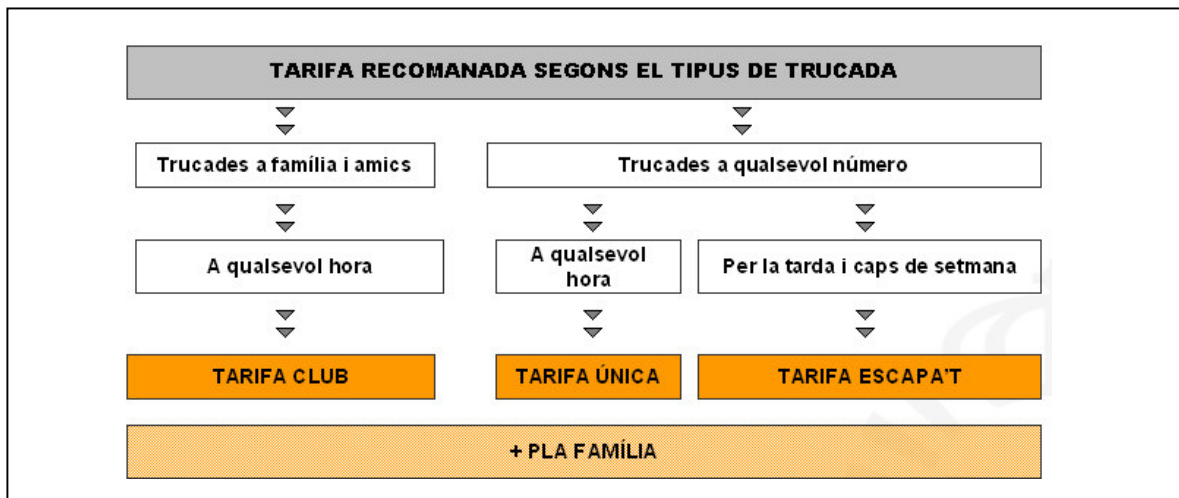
TARIFA RECOMANADA SEGONS EL TIPUS DE TRUCADA

Trucades a família i amics

Trucades a qualsevol número

A qualsevol hora

A qualsevol hora

Per la tarda i caps de setmana

TARIFA CLUB

TARIFA ÚNICA

TARIFA ESCAPA'T

+ PLA FAMÍLIA